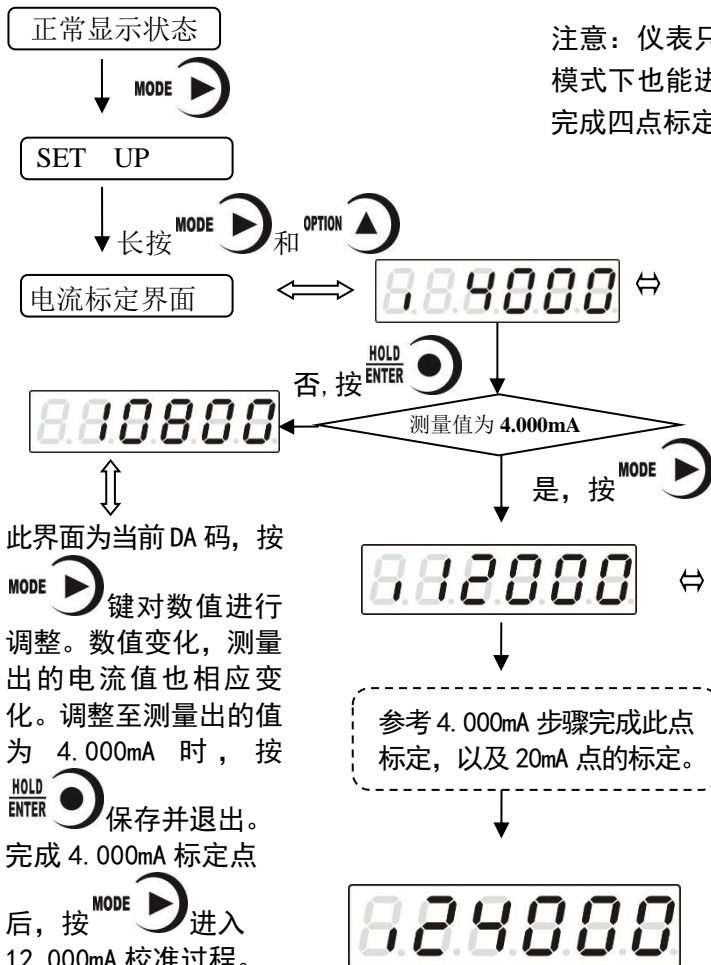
正常显示状态

MODE

SET UP

长按 MODE 和 OPTION

电流标定界面

⟺

4000 ⇔

注意：仪表只
模式下也能进
完成四点标定

否，按 HOLD ENTER

10800

测量值为 4.000mA

是，按 MODE

此界面为当前 DA 码，按 MODE 键对数值进行调整。数值变化，测量出的电流值也相应变化。调整至测量出的值为 4.000mA 时，按 HOLD ENTER 保存并退出。完成 4.000mA 标定点后，按 MODE 进入 12.000mA 校准过程。

12000 ⇔

参考 4.000mA 步骤完成此点标定，以及 20mA 点的标定。

24000